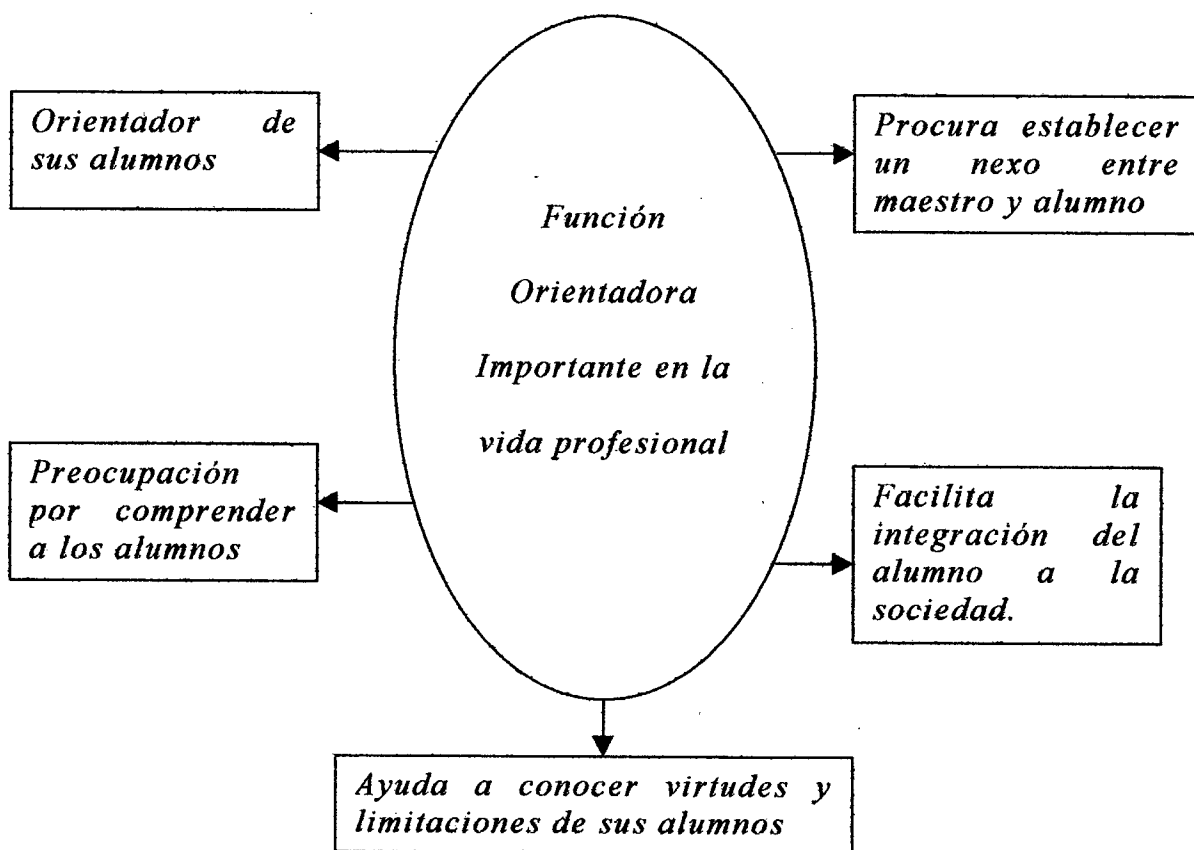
Orientador de sus alumnos

Procura establecer un nexo entre maestro y alumno

Función

Orientadora

Importante en la

vida profesional

Preocupación por comprender a los alumnos

Facilita la integración del alumno a la sociedad.

Ayuda a conocer virtudes y limitaciones de sus alumnos